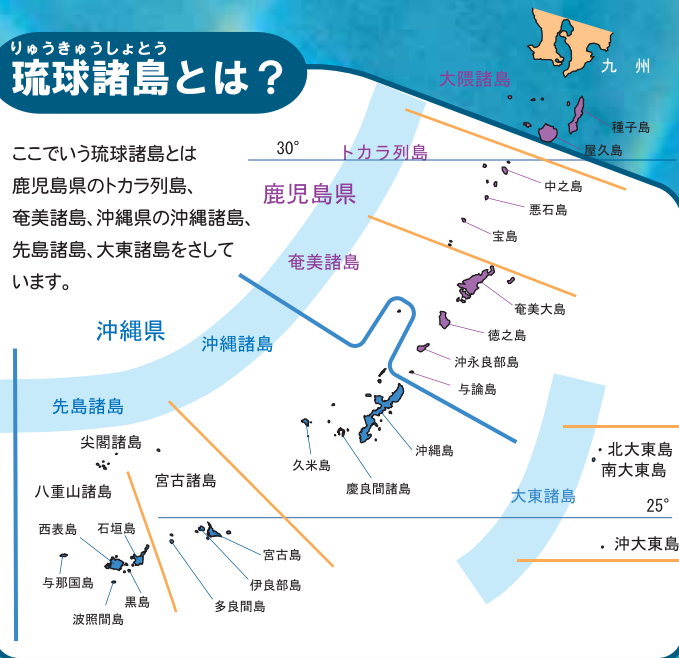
りゅうきゅうしょとう
琉球諸島とは？

ここでいう琉球諸島とは鹿児島県のトカラ列島、奄美諸島、沖縄県の沖縄諸島、先島諸島、大東諸島をさしています。

九州
大隅諸島
種子島
屋久島
30°
トカラ列島
鹿児島県
中之島
悪石島
宝島
奄美諸島
奄美大島
徳之島
沖永良部島
与論島
沖縄県
沖縄諸島
沖縄島
久米島
慶良間諸島
先島諸島
尖閣諸島
八重山諸島
宮古諸島
西表島
石垣島
与那国島
黒島
波照間島
宮古島
伊良部島
多良間島
大東諸島
北大東島
南大東島
25°
沖大東島